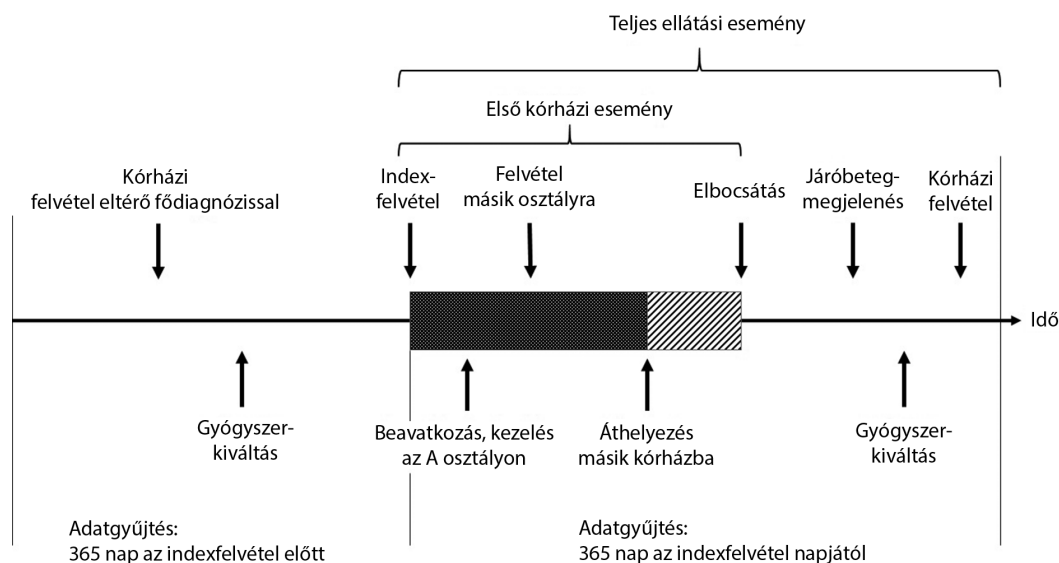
Teljes ellátási esemény

Első kórházi esemény

Kórházi felvétel eltérő fődiagnózissal

Index-felvétel

Felvétel másik osztályra

Elbocsátás

Járóbeteg-megjelenés

Kórházi felvétel

Idő

Gyógyszer-kiváltás

Beavatkozás, kezelés az A osztályon

Áthelyezés másik kórházba

Gyógyszer-kiváltás

Adatgyűjtés:
365 nap az indexfelvétel előtt

Adatgyűjtés:
365 nap az indexfelvétel napjától